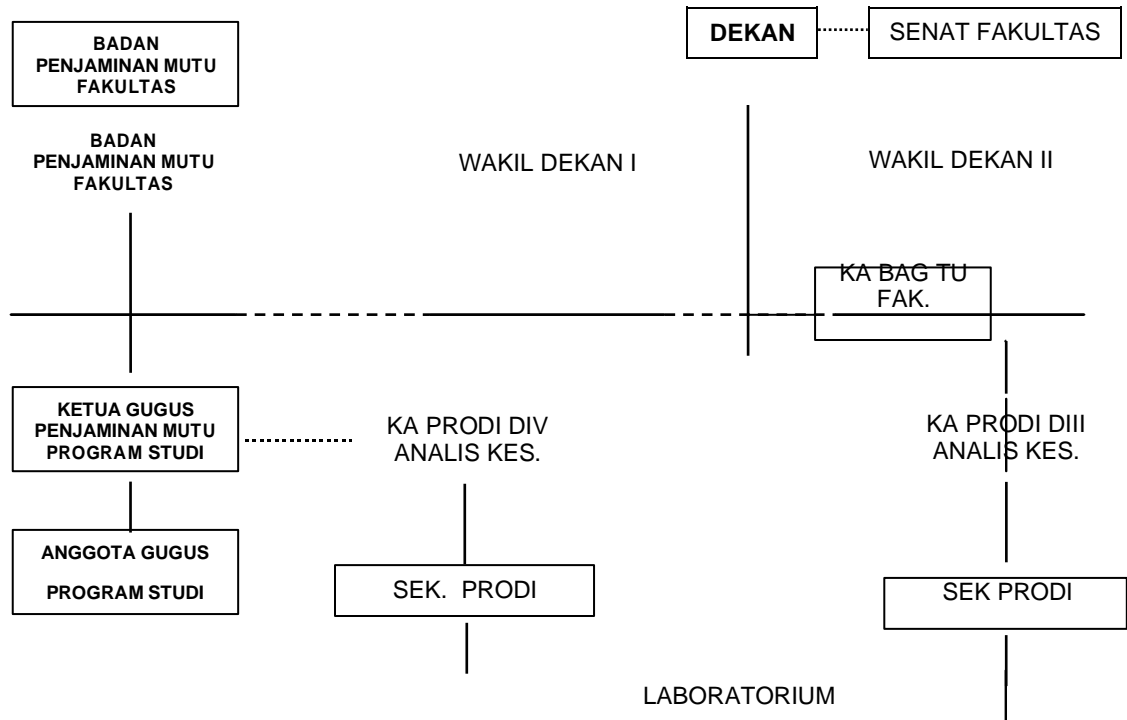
BADAN PENJAMINAN MUTU FAKULTAS

DEKAN

SENAT FAKULTAS

BADAN PENJAMINAN MUTU FAKULTAS

WAKIL DEKAN I

WAKIL DEKAN II

KA BAG TU FAK.

KETUA GUGUS PENJAMINAN MUTU PROGRAM STUDI

KA PRODI DIV ANALIS KES.

KA PRODI DIII ANALIS KES.

ANGGOTA GUGUS PROGRAM STUDI

SEK. PRODI

SEK PRODI

LABORATORIUM